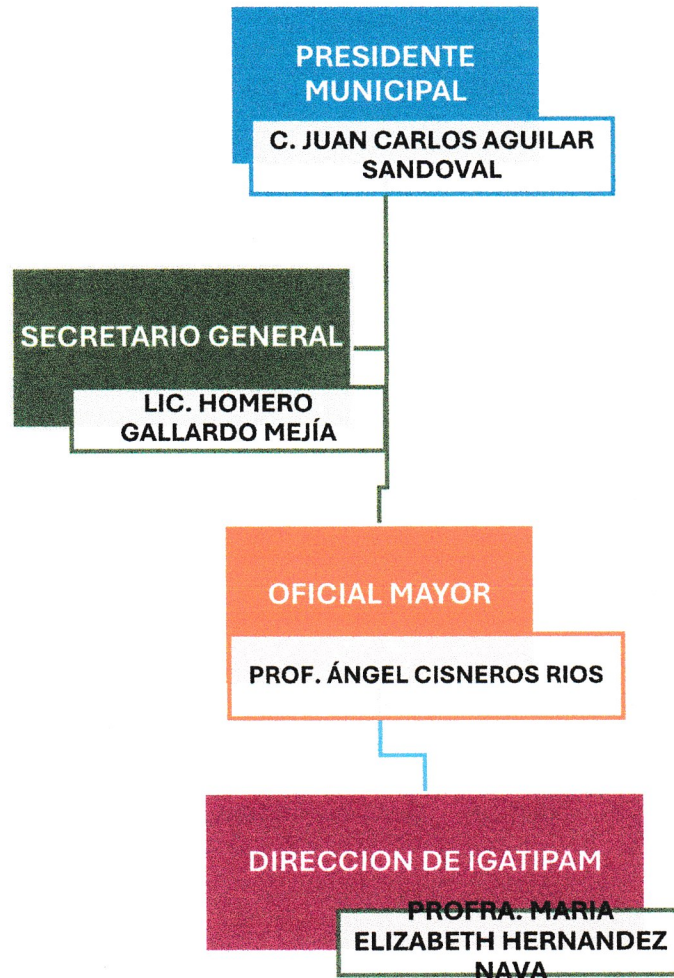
PRESIDENTE MUNICIPAL

C. JUAN CARLOS AGUILAR SANDOVAL

SECRETARIO GENERAL

LIC. HOMERO GALLARDO MEJÍA

OFICIAL MAYOR

PROF. ÁNGEL CISNEROS RIOS

DIRECCION DE IGATIPAM

PROFRA. MARIA ELIZABETH HERNANDEZ NAVA